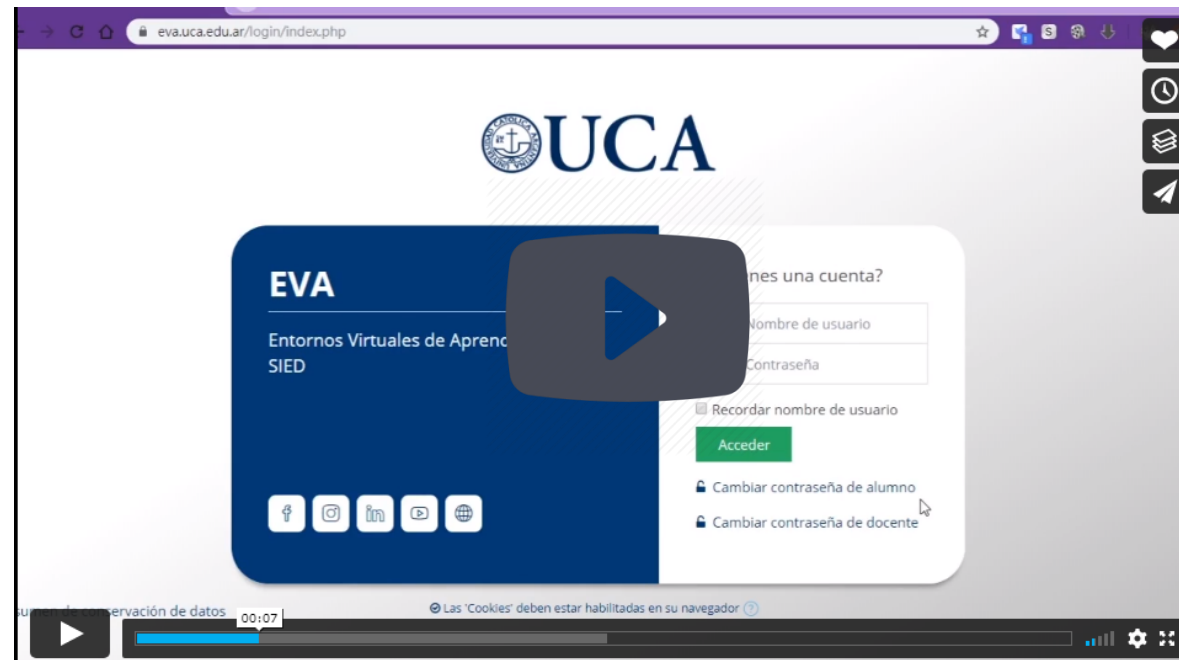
eva.uca.edu.ar/login/index.php

UCA

EVA

Entornos Virtuales de Aprend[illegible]
SIED

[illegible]nes una cuenta?

Nombre de usuario

Contraseña

Recordar nombre de usuario

Acceder

Cambiar contraseña de alumno

Cambiar contraseña de docente

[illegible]sumen de conservación de datos

Las 'Cookies' deben estar habilitadas en su navegador

00:07